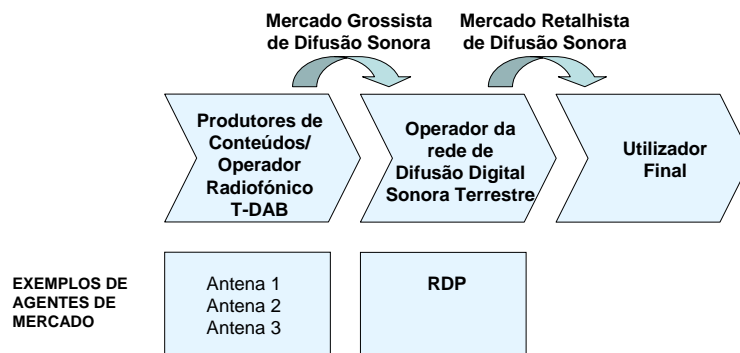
Mercado Grossista de Difusão Sonora

Mercado Retalhista de Difusão Sonora

Produtores de Conteúdos/ Operador Radiofónico T-DAB

Operador da rede de Difusão Digital Sonora Terrestre

Utilizador Final

EXEMPLOS DE AGENTES DE MERCADO

Antena 1
Antena 2
Antena 3

RDP